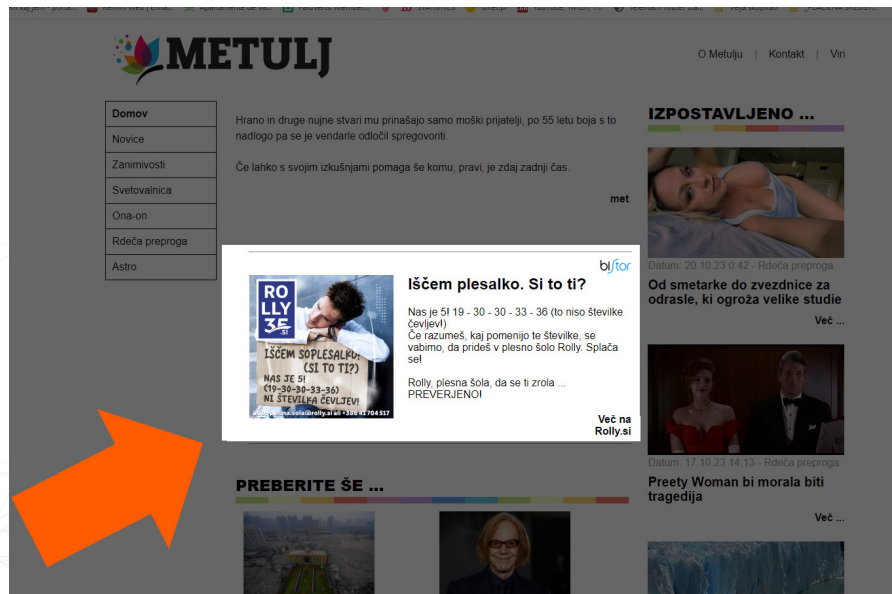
METULJ

O Metulju | Kontakt | Viri

Domov
Novice
Zanimivosti
Svetovalnica
Ona-on
Rdeča preproga
Astro

Hrano in druge nujne stvari mu prinašajo samo moški prijatelji, po 55 letu boja s to nadlogo pa se je vendarle odločil spregovoriti.

Če lahko s svojim izkušnjami pomaga še komu, pravi, je zdaj zadnji čas.

met

bistor

ROLLY 3E .si

IŠČEM SOPLESALKO! (SI TO TI?)
NAS JE 5!
(19-30-33-36)
NI ŠTEVILKA ČEVLJEV!
plesna.sola@rolly.si ali +386 41 704 517

Iščem plesalko. Si to ti?

Nas je 5! 19 - 30 - 30 - 33 - 36 (to niso številke čevljev!)
Če razumeš, kaj pomenijo te številke, se vabimo, da prideš v plesno šolo Rolly. Splača se!

Rolly, plesna šola, da se ti zrola ... PREVERJENO!

Več na Rolly.si

PREBERITE ŠE ...

IZPOSTAVLJENO ...

Datum: 20.10.23 0:42 - Rdeča preproga
Od smetarke do zvezdnice za odrasle, ki ogroža velike studie
Več ...

Datum: 17.10.23 14:13 - Rdeča preproga
Preety Woman bi morala biti tragedija
Več ...